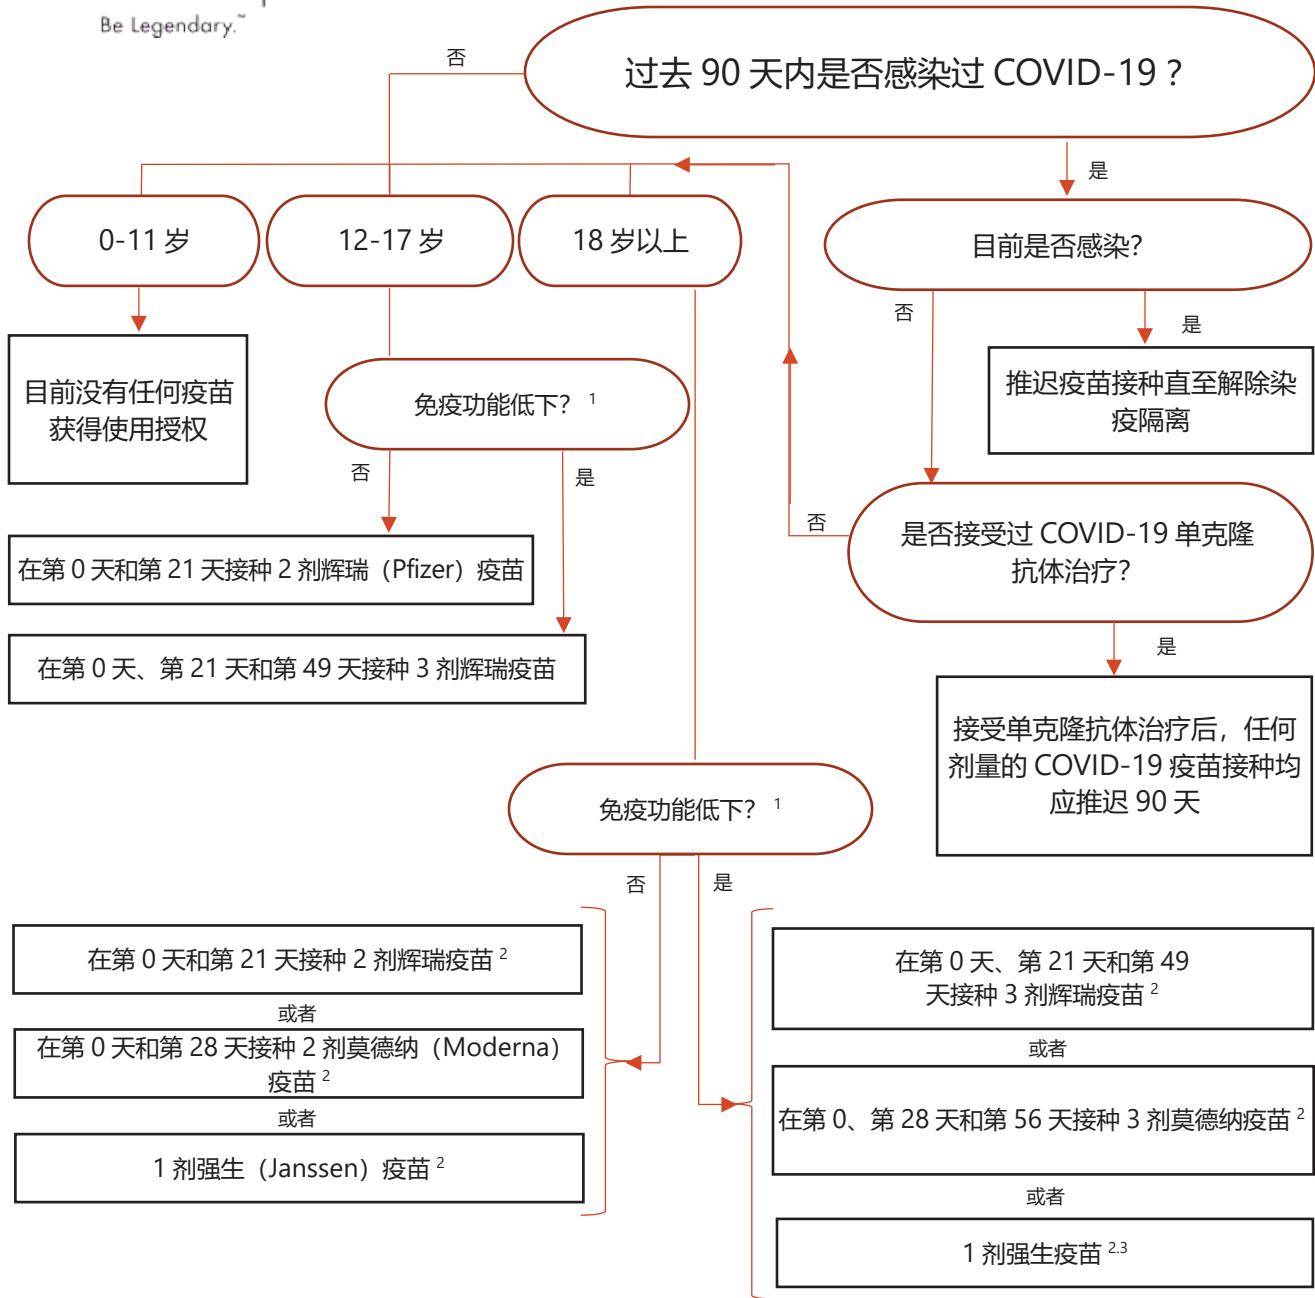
Be Legendary.™

过去 90 天内是否感染过 COVID-19？

否

是

0-11 岁

12-17 岁

18 岁以上

目前是否感染?

目前没有任何疫苗获得使用授权

免疫功能低下? $^1$

否

是

推迟疫苗接种直至解除染疫隔离

否

是

在第 0 天和第 21 天接种 2 剂辉瑞（Pfizer）疫苗

否

是否接受过 COVID-19 单克隆抗体治疗?

在第 0 天、第 21 天和第 49 天接种 3 剂辉瑞疫苗

是

接受单克隆抗体治疗后，任何剂量的 COVID-19 疫苗接种均应推迟 90 天

免疫功能低下? $^1$

否

是

在第 0 天和第 21 天接种 2 剂辉瑞疫苗 $^2$

或者

在第 0 天和第 28 天接种 2 剂莫德纳（Moderna）疫苗 $^2$

或者

1 剂强生（Janssen）疫苗 $^2$

在第 0 天、第 21 天和第 49 天接种 3 剂辉瑞疫苗 $^2$

或者

在第 0、第 28 天和第 56 天接种 3 剂莫德纳疫苗 $^2$

或者

1 剂强生疫苗 $^{2,3}$